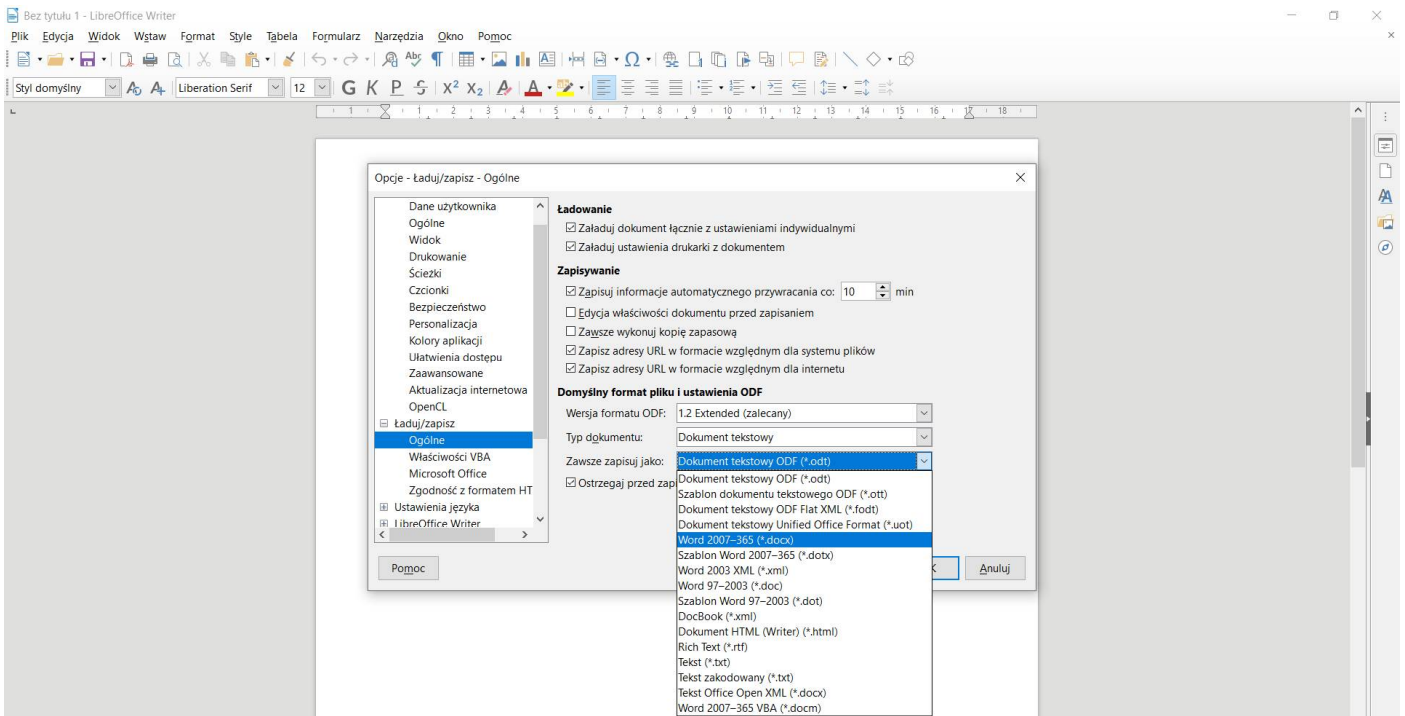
Bez tytułu 1 - LibreOffice Writer

Plik Edycja Widok Wstaw Format Style Tabela Formularz Narzędzia Okno Pomoc

Styl domyślny Liberation Serif 12 G K P S $X^2$ $X_2$

Opcje - Ładuj/zapisz - Ogólne

Dane użytkownika
Ogólne
Widok
Drukowanie
Ścieżki
Czcionki
Bezpieczeństwo
Personalizacja
Kolory aplikacji
Ułatwienia dostępu
Zaawansowane
Aktualizacja internetowa
OpenCL
Ładuj/zapisz
Ogólne
Właściwości VBA
Microsoft Office
Zgodność z formatem HT
Ustawienia języka
LibreOffice Writer

Ładowanie
Załaduj dokument łącznie z ustawieniami indywidualnymi
Załaduj ustawienia drukarki z dokumentem

Zapisywanie
Zapisuj informacje automatycznego przywracania co: 10 min
Edycja właściwości dokumentu przed zapisaniem
Zawsze wykonuj kopię zapasową
Zapisz adresy URL w formacie względnym dla systemu plików
Zapisz adresy URL w formacie względnym dla internetu

Domyślny format pliku i ustawienia ODF
Wersja formatu ODF: 1.2 Extended (zalecany)
Typ dokumentu: Dokument tekstowy
Zawsze zapisuj jako: Dokument tekstowy ODF (*.odt)
Ostrzegaj przed zap

Dokument tekstowy ODF (*.odt)
Szablon dokumentu tekstowego ODF (*.ott)
Dokument tekstowy ODF Flat XML (*.fodt)
Dokument tekstowy Unified Office Format (*.uot)
Word 2007–365 (*.docx)
Szablon Word 2007–365 (*.dotx)
Word 2003 XML (*.xml)
Word 97–2003 (*.doc)
Szablon Word 97–2003 (*.dot)
DocBook (*.xml)
Dokument HTML (Writer) (*.html)
Rich Text (*.rtf)
Tekst (*.txt)
Tekst zakodowany (*.txt)
Tekst Office Open XML (*.docx)
Word 2007–365 VBA (*.docm)

Pomoc
K
Anuluj